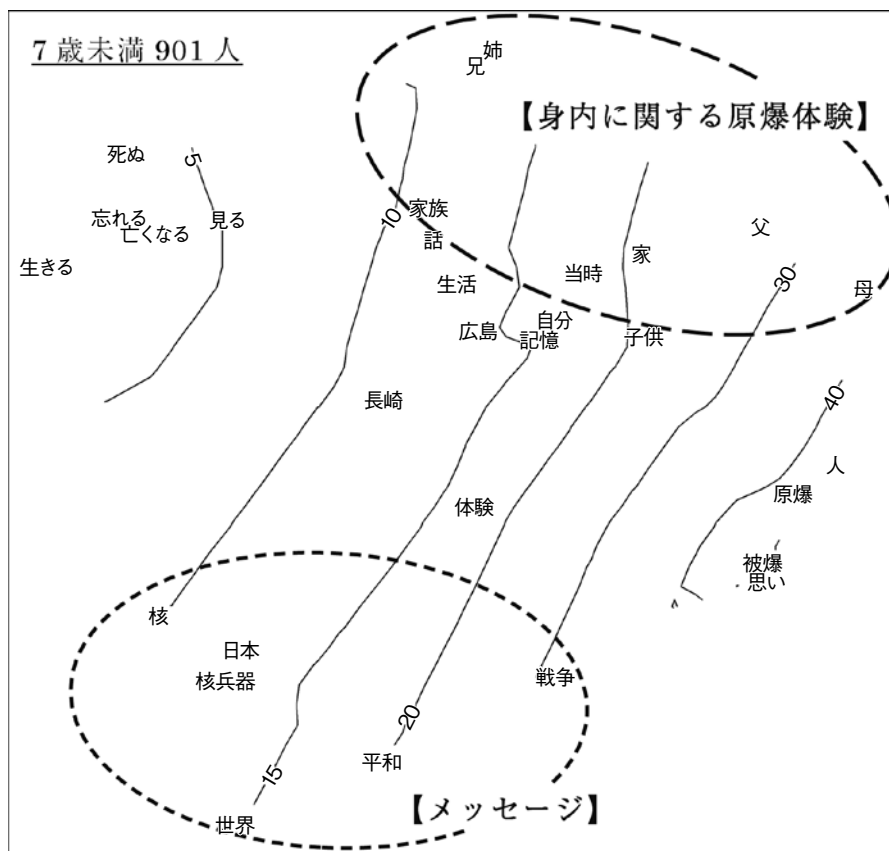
7 歳未満 901 人

姉
兄

【身内に関する原爆体験】

死ぬ
5
忘れる
亡くなる
見る
生きる
10
家族
話
生活
当時
家
父
30
母
広島
自分
記憶
子供
長崎
40
人
原爆
体験
被爆
思い
核
日本
核兵器
戦争
20
15
平和
世界

【メッセージ】